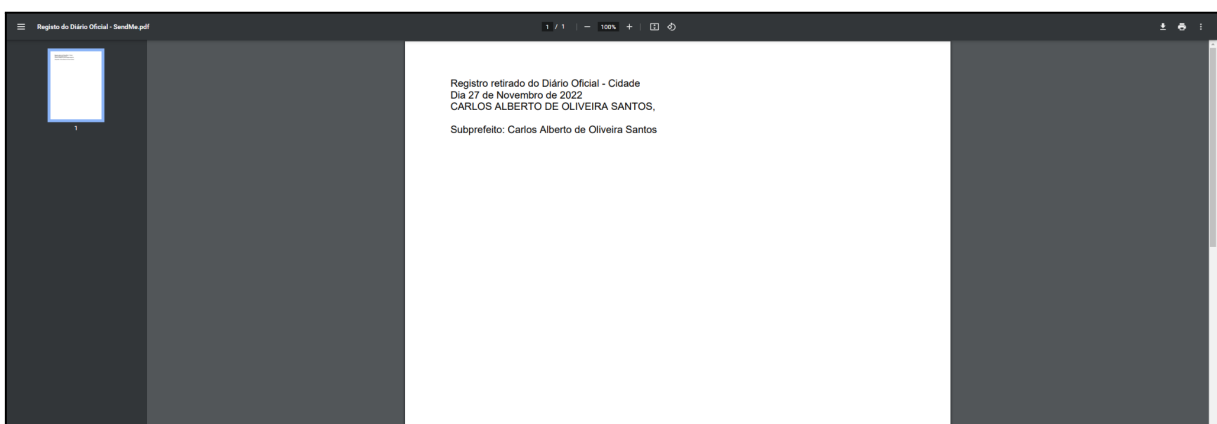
Registo do Diário Oficial - SendMe.pdf

1 / 1 | — 100% +

1

Registro retirado do Diário Oficial - Cidade
Dia 27 de Novembro de 2022
CARLOS ALBERTO DE OLIVEIRA SANTOS,

Subprefeito: Carlos Alberto de Oliveira Santos